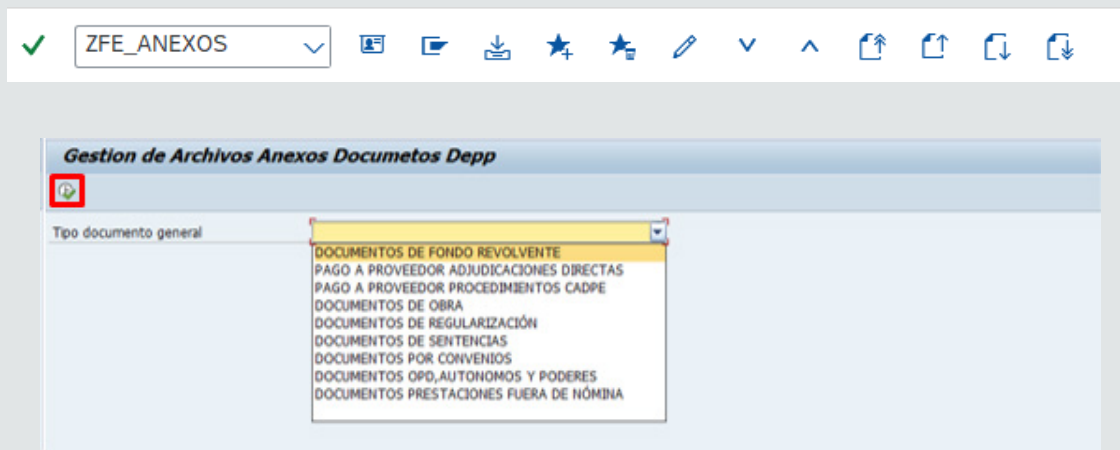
ZFE_ANEXOS

Gestion de Archivos Anexos Documetos Depp

Tipo documento general

DOCUMENTOS DE FONDO REVOLVENTE
PAGO A PROVEEDOR ADJUDICACIONES DIRECTAS
PAGO A PROVEEDOR PROCEDIMIENTOS CADPE
DOCUMENTOS DE OBRA
DOCUMENTOS DE REGULARIZACIÓN
DOCUMENTOS DE SENTENCIAS
DOCUMENTOS POR CONVENIOS
DOCUMENTOS OPD,AUTONOMOS Y PODERES
DOCUMENTOS PRESTACIONES FUERA DE NÓMINA